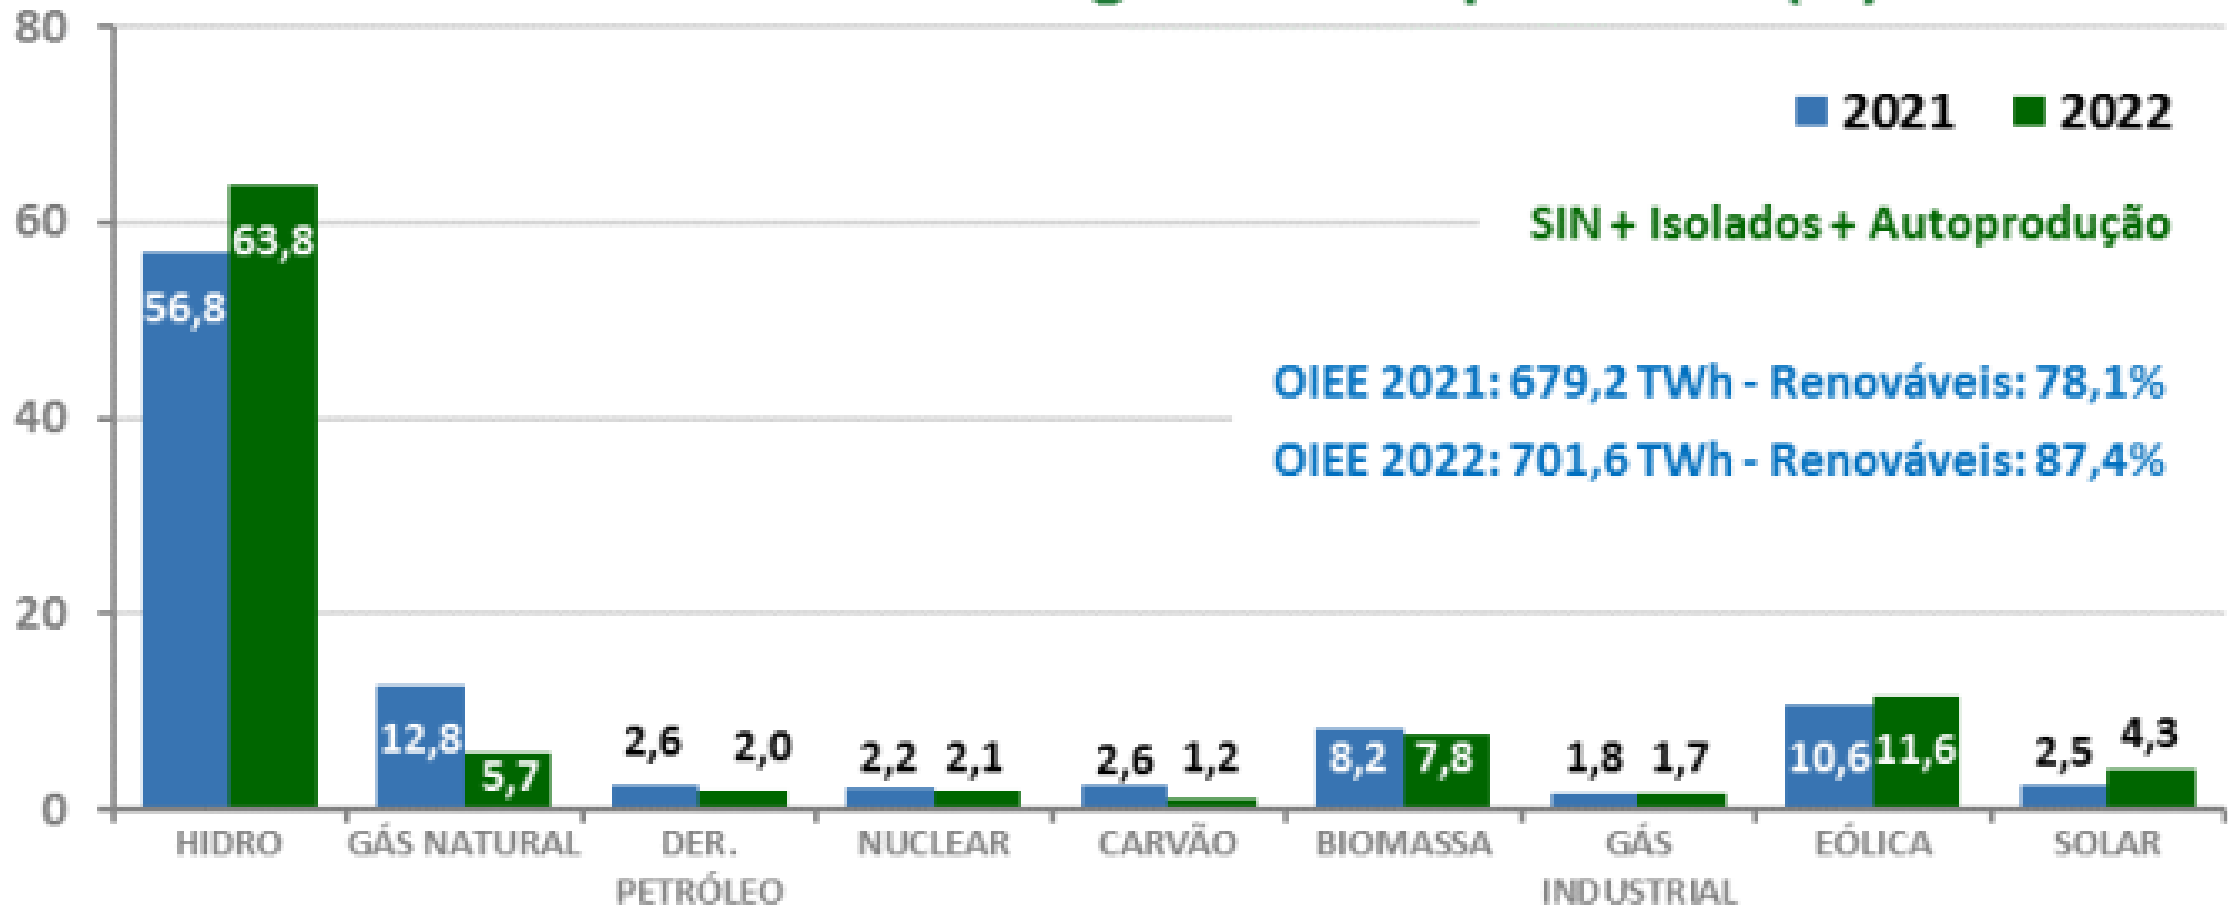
80
60
40
20
0

2021 2022

SIN + Isolados + Autoprodução

OIEE 2021: 679,2 TWh - Renováveis: 78,1%
OIEE 2022: 701,6 TWh - Renováveis: 87,4%

56,8 63,8
12,8 5,7
2,6 2,0
2,2 2,1
2,6 1,2
8,2 7,8
1,8 1,7
10,6 11,6
2,5 4,3

HIDRO
GÁS NATURAL
DER. PETRÓLEO
NUCLEAR
CARVÃO
BIOMASSA
GÁS INDUSTRIAL
EÓLICA
SOLAR